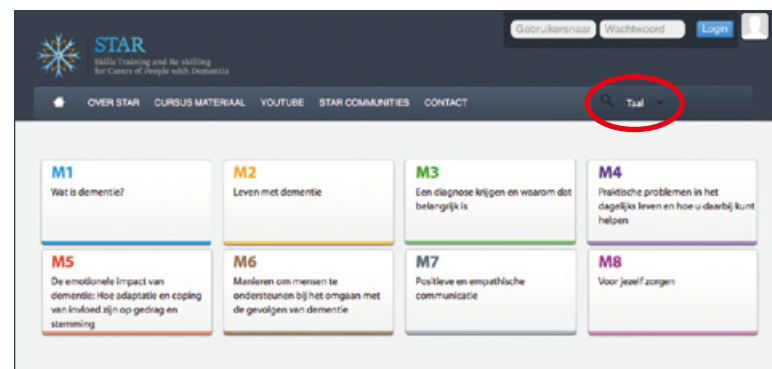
STAR
Skills Training and Re-skilling for Carers of People with Dementia

Gebruikersnaam Wachtwoord Login

OVER STAR CURSUS MATERIAAL YOUTUBE STAR COMMUNITIES CONTACT

Taal

M1
Wat is dementie?

M2
Leven met dementie

M3
Een diagnose krijgen en waarom dat belangrijk is

M4
Praktische problemen in het dagelijks leven en hoe u daarbij kunt helpen

M5
De emotionele impact van dementie: Hoe adaptatie en coping van invloed zijn op gedrag en stemming

M6
Manieren om mensen te ondersteunen bij het omgaan met de gevolgen van dementie

M7
Positieve en empathische communicatie

M8
Voor jezelf zorgen